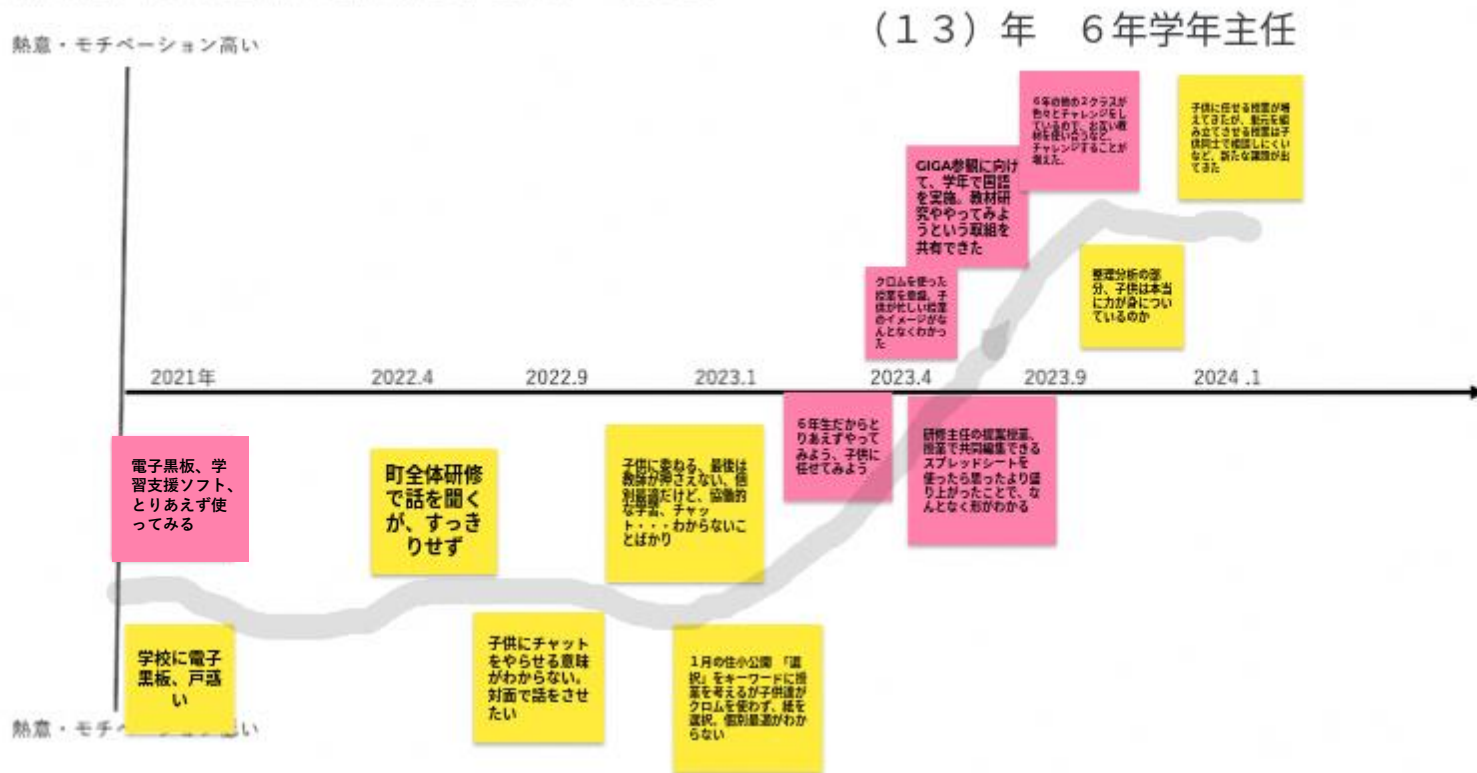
熱意・モチベーション高い

（１３）年　６年学年主任

６年の他の２クラスが色々とチャレンジをしているので、お互い教材を使い合うなど、チャレンジすることが増えた。

子供に任せる授業が増えてきたが、単元を組み立てさせる授業は子供同士で相談しにくいなど、新たな課題が出てきた

GIGA参観に向けて、学年で国語を実施。教材研究ややってみようという取組を共有できた

クロムを使った授業を意識。子供が忙しい授業のイメージがなんとなくわかった

整理分析の部分、子供は本当に力が身についているのか

2021年　2022.4　2022.9　2023.1　2023.4　2023.9　2024 .1

電子黒板、学習支援ソフト、とりあえず使ってみる

町全体研修で話を聞くが、すっきりせず

子供に委ねる、最後は教師が押さえない、個別最適だけど、協働的な学習、チャット・・・わからないことばかり

６年生だからとりあえずやってみよう、子供に任せてみよう

研修主任の提案授業、授業で共同編集できるスプレッドシートを使ったら思ったより盛り上がったことで、なんとなく形がわかる

学校に電子黒板、戸惑い

子供にチャットをやらせる意味がわからない。対面で話をさせたい

１月の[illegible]小公開「選択」をキーワードに授業を考えるが子供達がクロムを使わず、紙を選択。個別最適がわからない

熱意・モチベ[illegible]低い